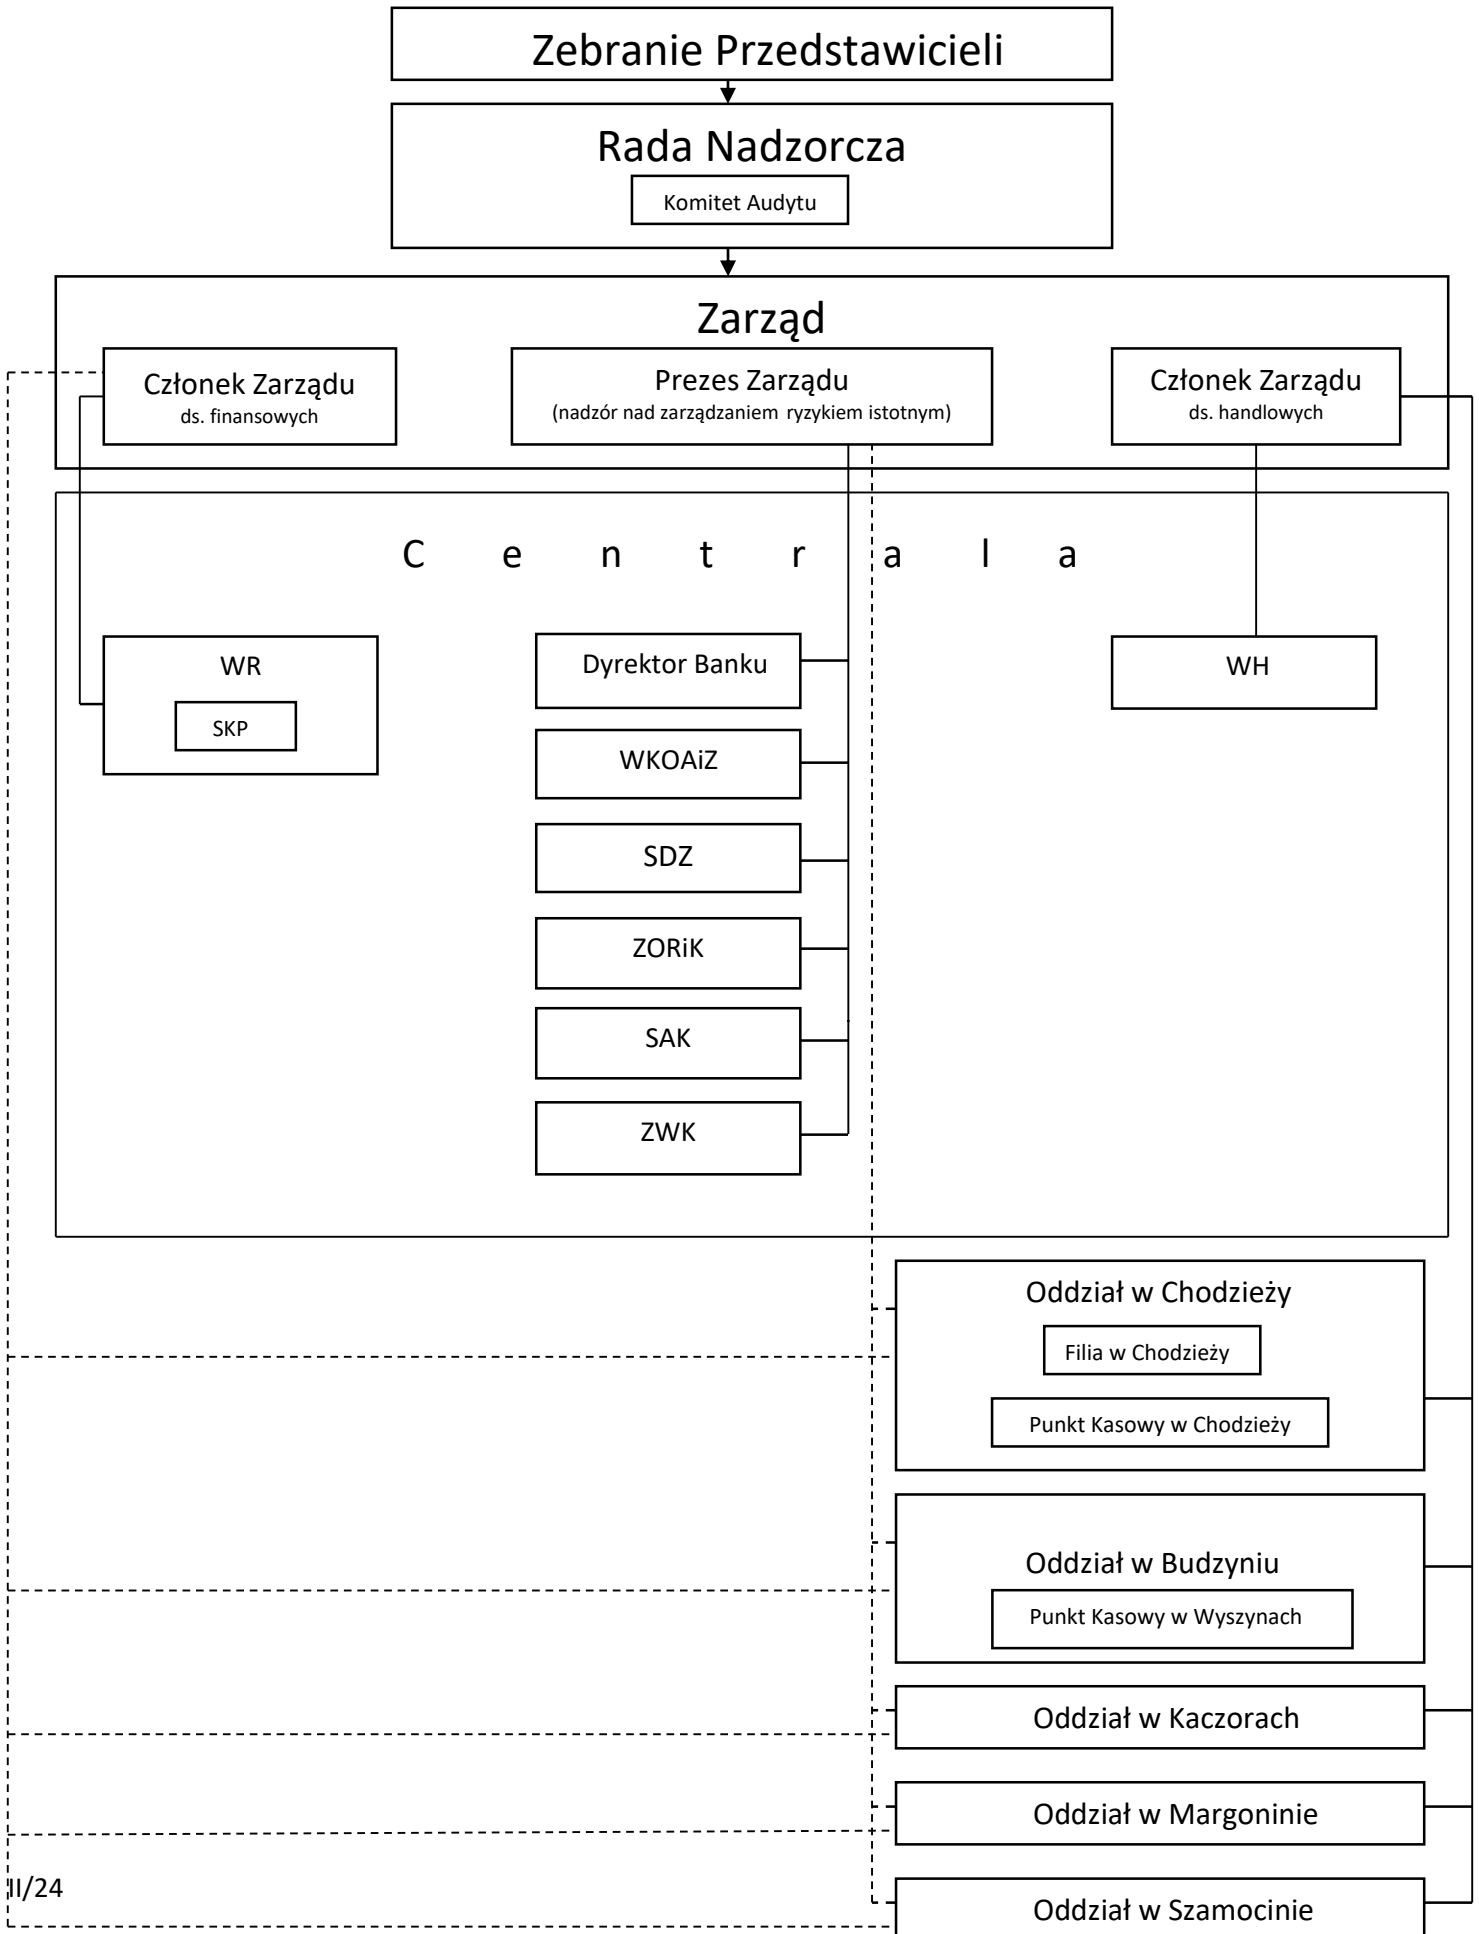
Zebranie Przedstawicieli

Rada Nadzorcza

Komitet Audytu

Zarząd

Członek Zarządu
ds. finansowych

Prezes Zarządu
(nadzór nad zarządzaniem ryzykiem istotnym)

Członek Zarządu
ds. handlowych

C e n t r a l a

WR

SKP

Dyrektor Banku

WKOAiZ

SDZ

ZORiK

SAK

ZWK

WH

Oddział w Chodzieży

Filia w Chodzieży

Punkt Kasowy w Chodzieży

Oddział w Budzyniu

Punkt Kasowy w Wyszynach

Oddział w Kaczorach

Oddział w Margoninie

II/24

Oddział w Szamocinie